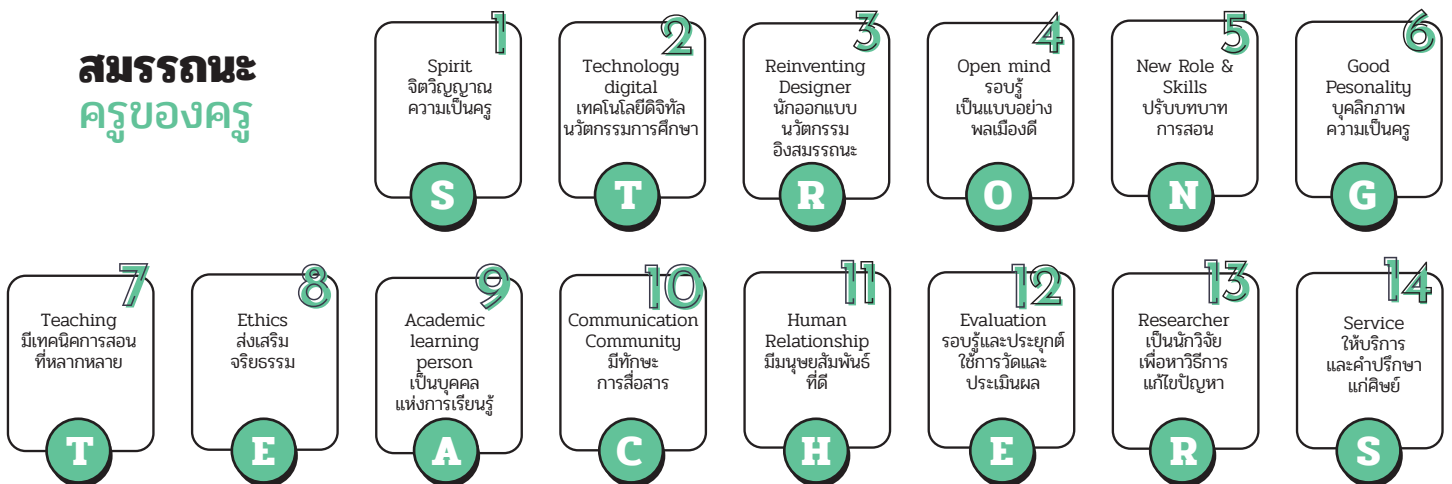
สมรรถนะ
ครูของครู

1
Spirit
จิตวิญญาณ
ความเป็นครู
S

2
Technology
digital
เทคโนโลยีดิจิทัล
นวัตกรรมการศึกษา
T

3
Reinventing
Designer
นักออกแบบ
นวัตกรรม
อิงสมรรถนะ
R

4
Open mind
รอบรู้
เป็นแบบอย่าง
พลเมืองดี
O

5
New Role &
Skills
ปรับบทบาท
การสอน
N

6
Good
Pesonality
บุคลิกภาพ
ความเป็นครู
G

7
Teaching
มีเทคนิคการสอน
ที่หลากหลาย
T

8
Ethics
ส่งเสริม
จริยธรรม
E

9
Academic
learning
person
เป็นบุคคล
แห่งการเรียนรู้
A

10
Communication
Community
มีทักษะ
การสื่อสาร
C

11
Human
Relationship
มีมนุษยสัมพันธ์
ที่ดี
H

12
Evaluation
รอบรู้และประยุกต์
ใช้การวัดและ
ประเมินผล
E

13
Researcher
เป็นนักวิจัย
เพื่อหาวิธีการ
แก้ไขปัญหา
R

14
Service
ให้บริการ
และคำปรึกษา
แก่ศิษย์
S